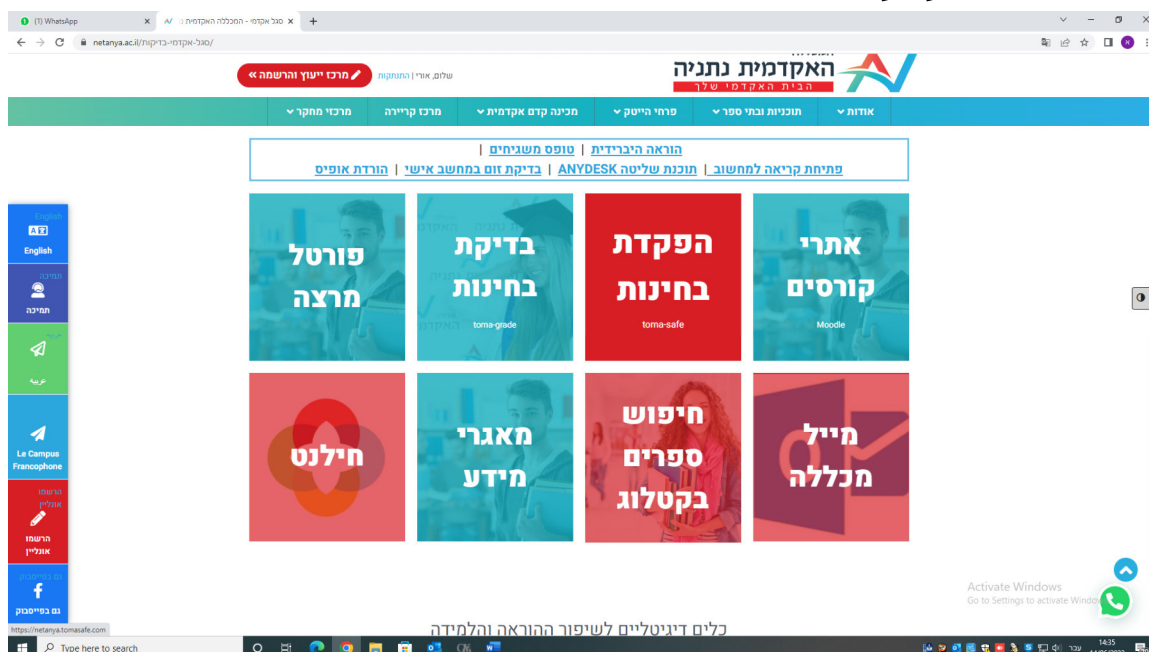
(1) WhatsApp
סגל אקדמי - המכללה האקדמית נ
netanya.ac.il/סגל-אקדמי-בדיקות/

האקדמית נתניה
הבית האקדמי שלך
שלום, אורי | התנתקות
מרכז ייעוץ והרשמה »

אודות
תוכניות ובתי ספר
פרחי הייטק
מכינה קדם אקדמית
מרכז קריירה
מרכזי מחקר

הוראה היברידית | טופס משגיחים |
פתיחת קריאה למחשוב | תוכנת שליטה ANYDESK | בדיקת זום במחשב אישי | הורדת אופיס

English
English
תמיכה
תמיכה
عربية
Le Campus Francophone
הרשמו אונליין
הרשמו אונליין
גם בפייסבוק
גם בפייסבוק

אתרי קורסים
Moodle

הפקדת בחינות
toma-safe

בדיקת בחינות
toma-grade

פורטל מרצה

מייל מכללה

חיפוש ספרים בקטלוג

מאגרי מידע

חילנט

Activate Windows
Go to Settings to activate Windows.

https://netanya.tomasafe.com
כלים דיגיטליים לשיפור ההוראה והלמידה
Type here to search
14:35